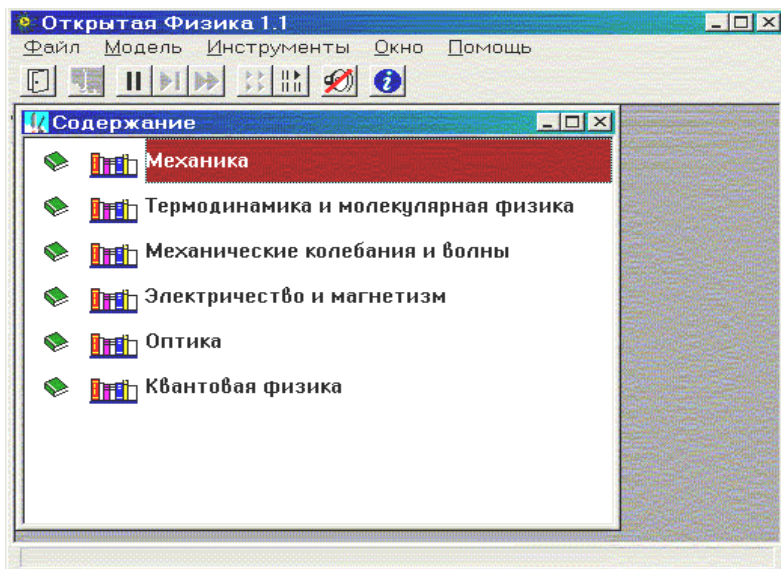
Открытая Физика 1.1

Файл Модель Инструменты Окно Помощь

Содержание

Механика

Термодинамика и молекулярная физика

Механические колебания и волны

Электричество и магнетизм

Оптика

Квантовая физика